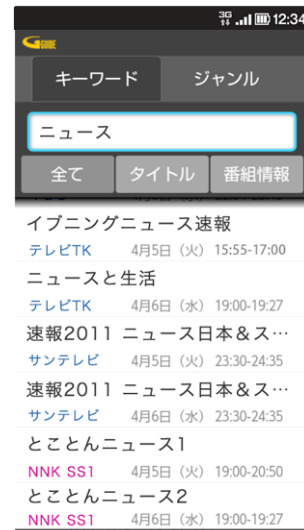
3G 12:34
G GUIDE
キーワード
ジャンル
ニュース
全て
タイトル
番組情報
イブニングニュース速報
テレビTK 4月5日（火）15:55-17:00
ニュースと生活
テレビTK 4月6日（水）19:00-19:27
速報2011 ニュース日本&ス…
サンテレビ 4月5日（火）23:30-24:35
速報2011 ニュース日本&ス…
サンテレビ 4月6日（水）23:30-24:35
とことんニュース1
NNK SS1 4月5日（火）19:00-20:50
とことんニュース2
NNK SS1 4月6日（水）19:00-19:27